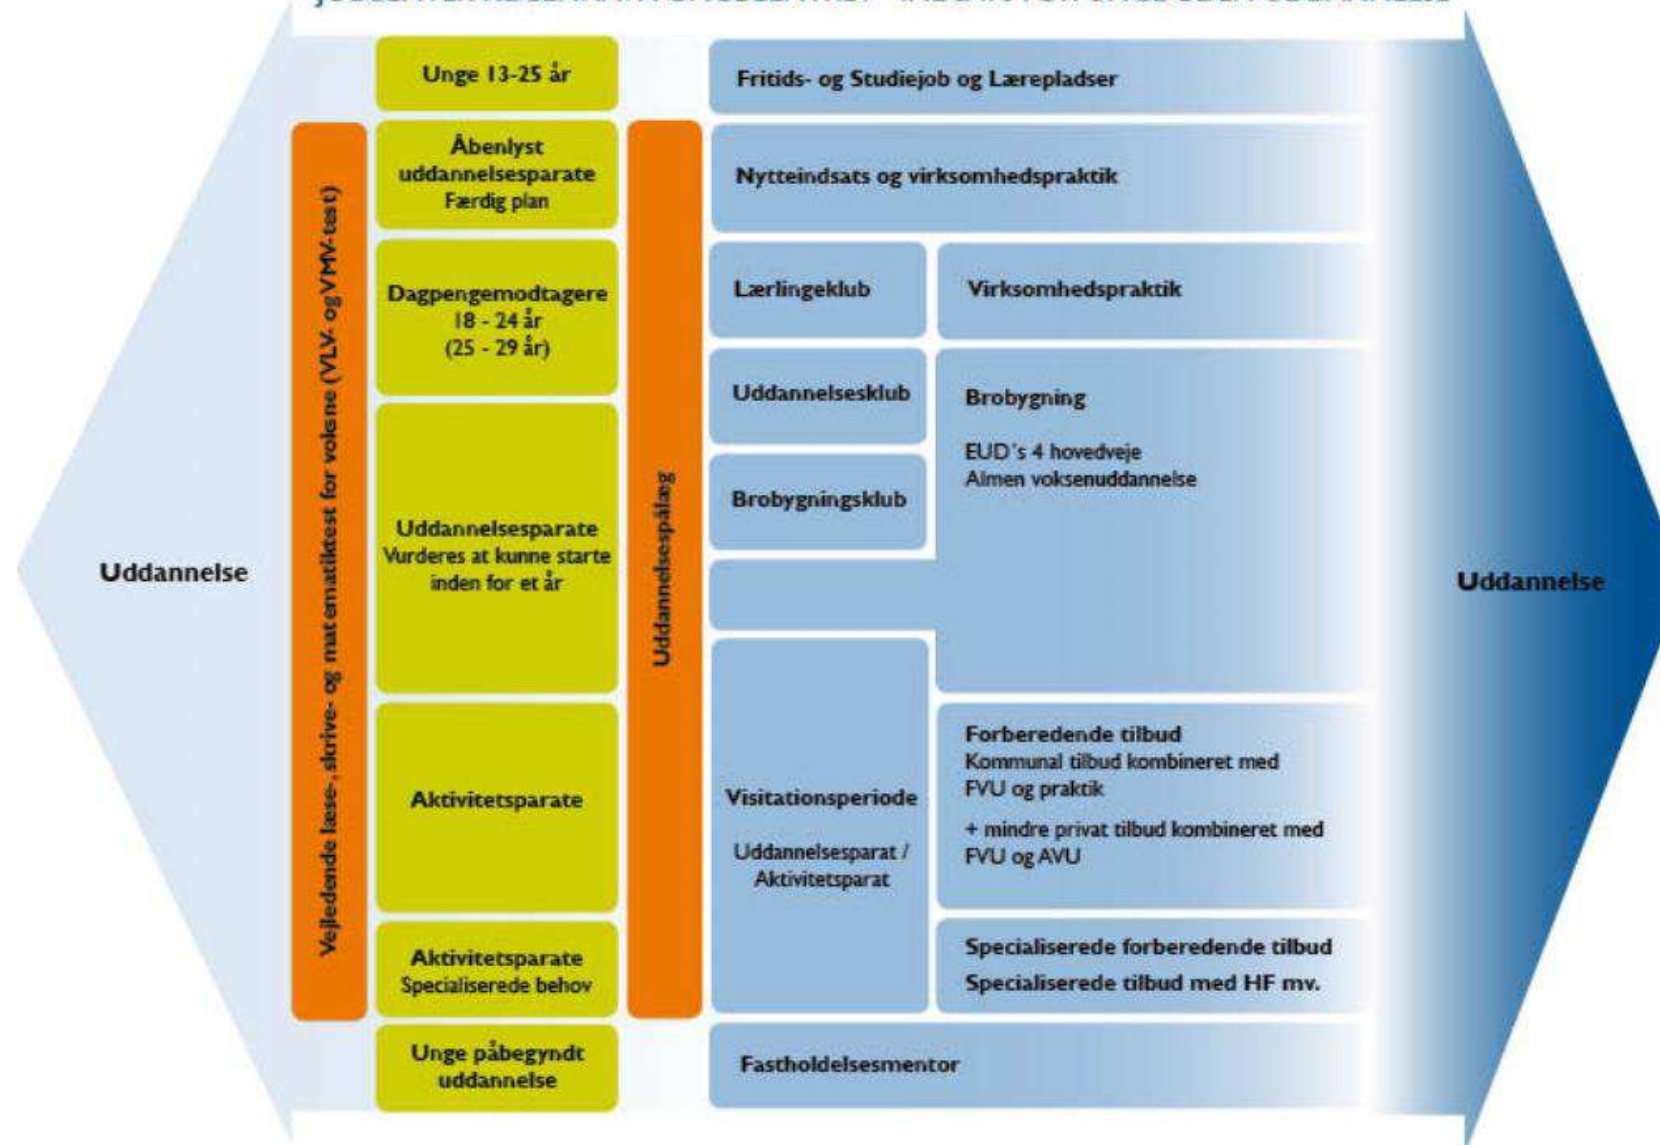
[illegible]

Uddannelse

Vejledende læse-, skrive- og matematiktest for voksne (VLV- og VMV-test)

Unge 13-25 år

Åbenlyst uddannelsesparate Færdig plan

Dagpengemodtagere 18 - 24 år (25 - 29 år)

Uddannelsesparate Vurderes at kunne starte inden for et år

Aktivitetsparate

Aktivitetsparate Specialiserede behov

Unge påbegyndt uddannelse

Uddannelsespålæg

Fritids- og Studiejob og Lærepladser

Nytteindsats og virksomhedspraktik

Lærlingeklub

Virksomhedspraktik

Uddannelsesklub

Brobygningsklub

Brobygning

EUD's 4 hovedveje
Almen voksenuddannelse

Visitationsperiode

Uddannelsesparat / Aktivitetsparat

Forberedende tilbud
Kommunal tilbud kombineret med FVU og praktik

+ mindre privat tilbud kombineret med FVU og AVU

Specialiserede forberedende tilbud
Specialiserede tilbud med HF mv.

Fastholdelsesmentor

Uddannelse